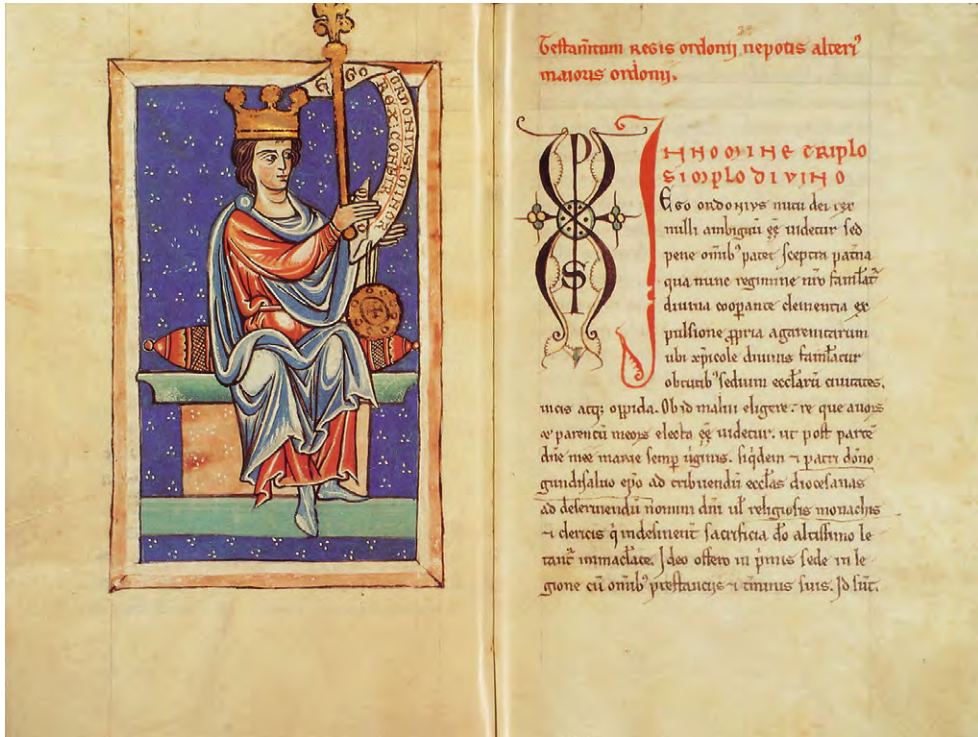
EGO ORDONIUS DI GRA REX CONFIR

Testamentum regis ordonii nepotis alteri⁹ maioris ordonii.

IN NOMINE TRIPLO SIMPLO DIVINO
Ego ordonius nutu dei rex nulli ambiguu e̅e̅ uidetur sed pene omnib⁹ patet sceptra patria qua nunc regimine nr̅o famulat̄ diuina cooperante clementia ex pulsione ꝑpria agarenicarum ubi xp̅icole diuinis famulatur obrutib⁹ sedium eccl̅arū ciuitates, uicis atq; oppida. Ob id malui eligere : re que auorum ac parentū meorum electa e̅e̅ uidetur. ut post partē dn̄e mee marie semp uirginis. sigdem ⁊ patri dño gundisaluo ep̄o ad tribuendū eccl̅as diocesanas ad deseruiendū nomini dn̄i ul̄ religiosis monachis ⁊ clericis q̄ indesinent̄ sacrificia d̄o altissimo le tant̄ immaclate. Ideo offero in p̄mis sede in le gione cū omnib⁹ prestantys ⁊ tinnus suis. Id sūt.